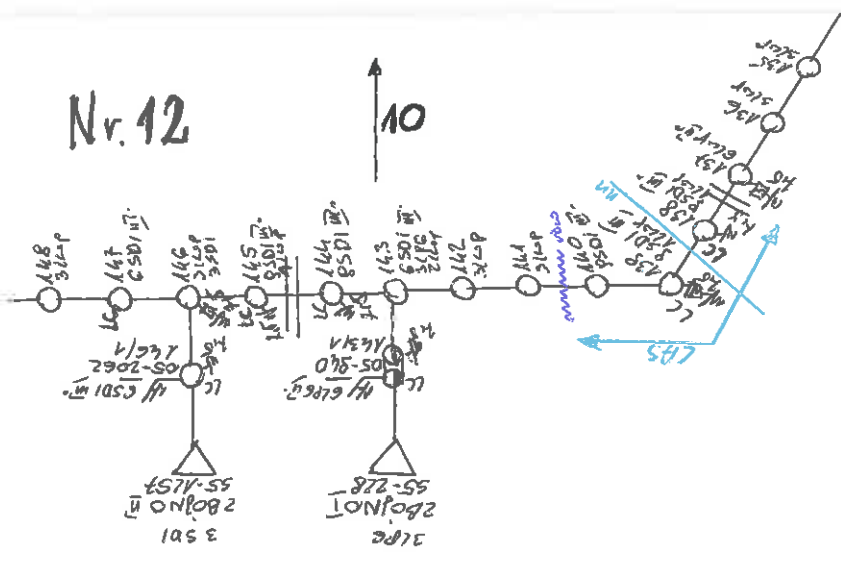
Nr. 12

10

148
3LP

147
GSDI II.

146
3LP
3SDI

145
9SDI III.

144
8SDI III.

143
6SDI III.
3LPE

142
4/K

141
3LP

140
9SDI

139
9SDI III.

138
8SDI III.

137

136
3LK

135

LC
OS-206Z
X4A/1
NY GSDI III.

LC
OS-240
X4A/4
NY 6LPE2

zbočnoI II
SS-1657
3 SSI

zbočnoI
SS-228
3LPE

LHS